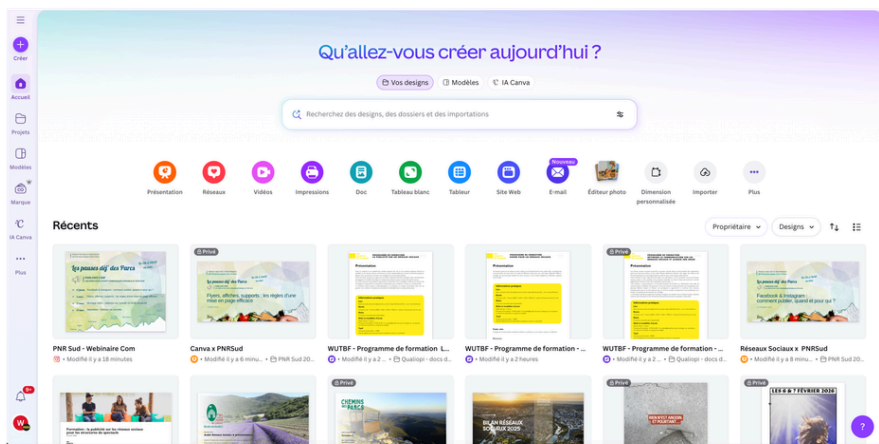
Créer
Accueil
Projets
Modèles
Marque
IA Canva
Plus

Qu'allez-vous créer aujourd'hui ?

Vos designs
Modèles
IA Canva

Recherchez des designs, des dossiers et des importations

Présentation
Réseaux
Vidéos
Impressions
Doc
Tableau blanc
Tableur
Site Web
Nouveau
E-mail
Éditeur photo
Dimension personnalisée
Importer
Plus

Récents

Propriétaire
Designs

Les pauses déj' des Parcs
Privé
Les pauses déj' des Parcs
Flyers, affiches, supports : les règles d'une mise en page efficace
Privé
Facebook & Instagram : comment publier, quand et pour qui ?

PNR Sud - Webinaire Com
Modifié il y a 18 minutes
Canva x PNRSud
Modifié il y a 6 minu... PNR Sud 20...
WUTBF - Programme de formation ...
Modifié il y a 2 ... Qualiopi - docs d...
WUTBF - Programme de formation - ...
Modifié il y a 2 heures
WUTBF - Programme de formation ...
Modifié il y a 2 ... Qualiopi - docs d...
Réseaux Sociaux x PNRSud
Modifié il y a 8 minu... PNR Sud 20...

Privé
CHEMINS DES PARCS
BILAN RÉSEAUX SOCIAUX 2025
Privé
Privé
LES 6 & 7 FÉVRIER 2026